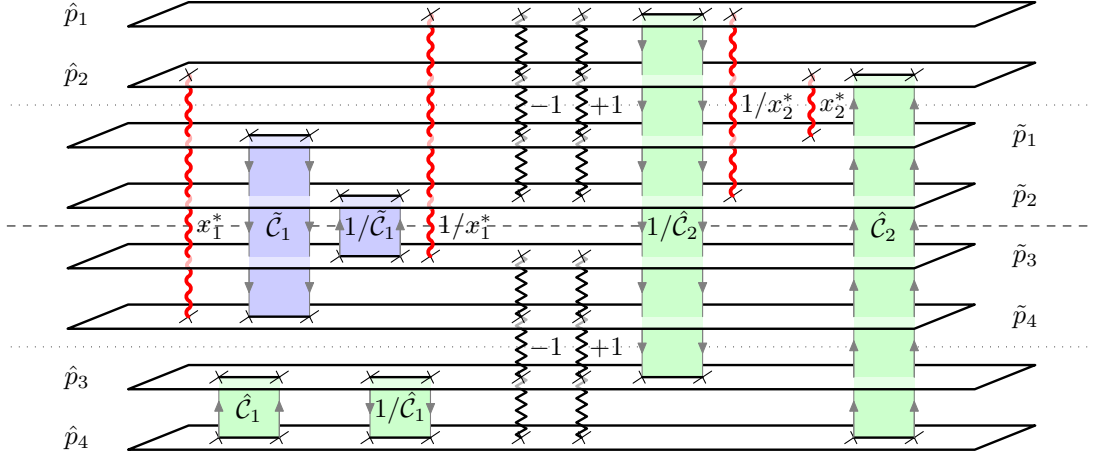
$\hat{p}_1$
$\hat{p}_2$
$-1$ $+1$ $1/x_2^*$ $x_2^*$
$\tilde{p}_1$
$\tilde{p}_2$
$x_1^*$ $\tilde{\mathcal{C}}_1$ $1/\tilde{\mathcal{C}}_1$ $1/x_1^*$ $1/\hat{\mathcal{C}}_2$ $\hat{\mathcal{C}}_2$
$\tilde{p}_3$
$\tilde{p}_4$
$-1$ $+1$
$\hat{p}_3$
$\hat{\mathcal{C}}_1$ $1/\hat{\mathcal{C}}_1$
$\hat{p}_4$